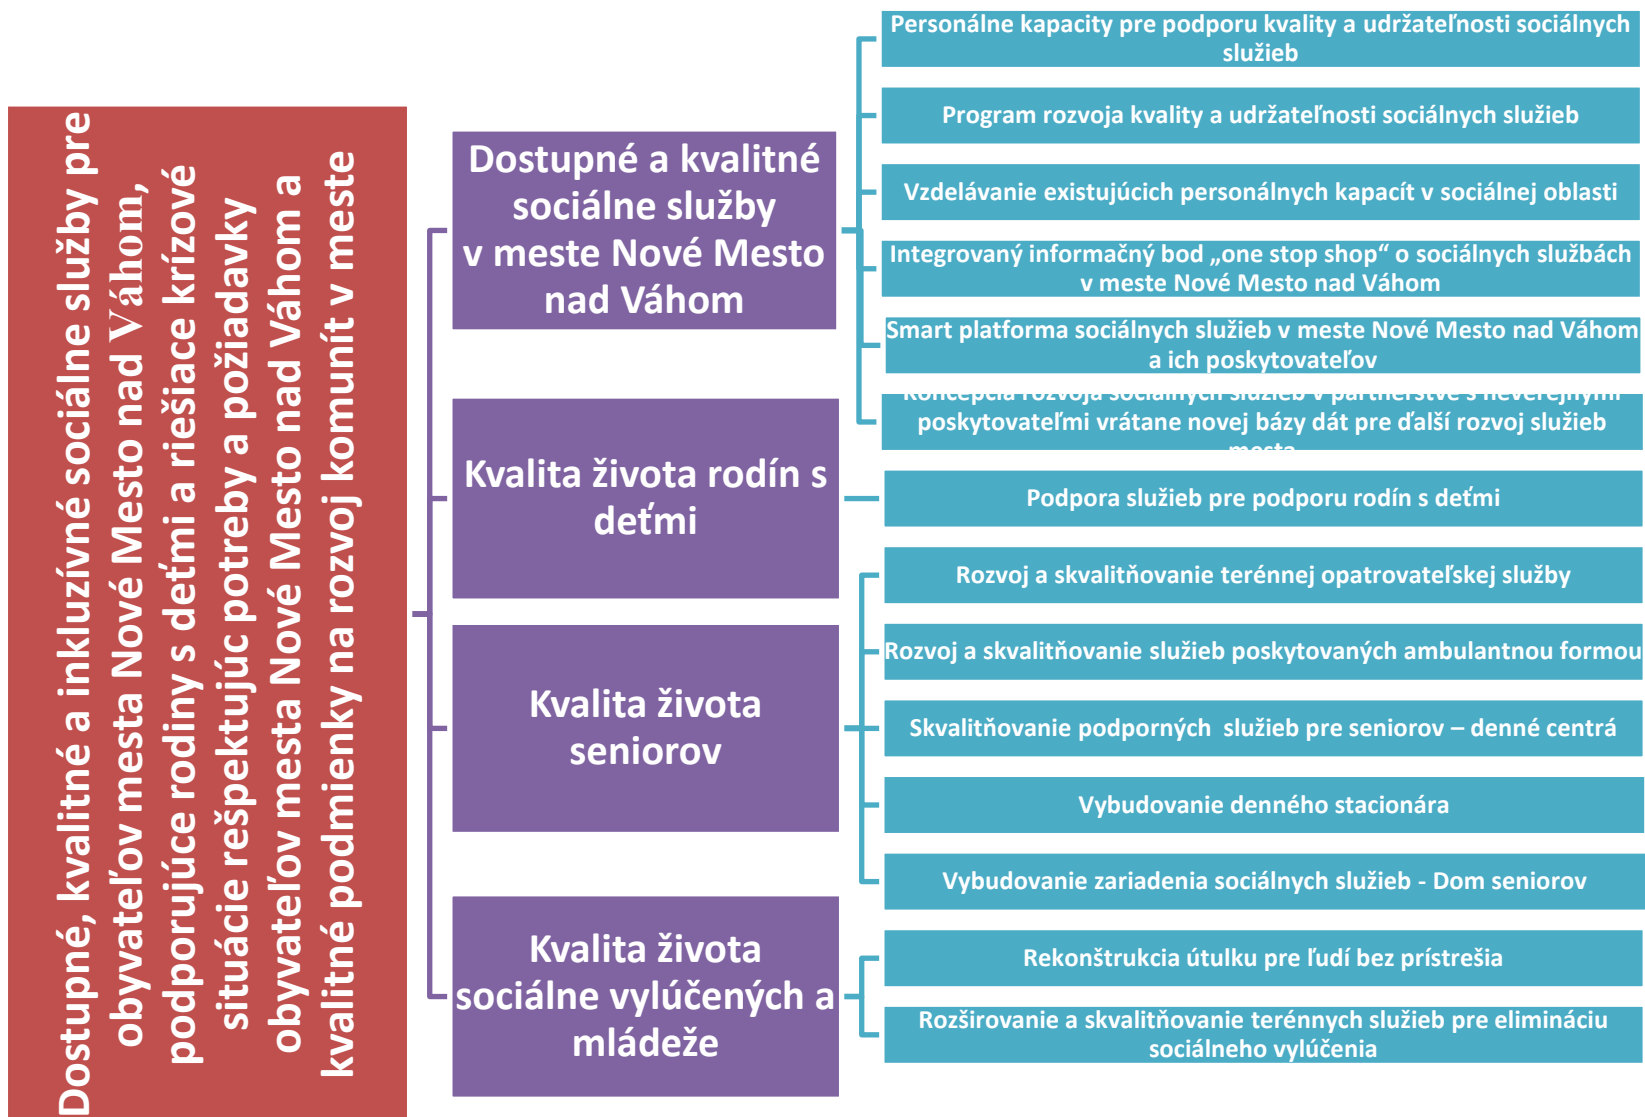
Dostupné, kvalitné a inkluzívne sociálne služby pre obyvateľov mesta Nové Mesto nad Váhom, podporujúce rodiny s deťmi a riešiace krízové situácie rešpektujúc potreby a požiadavky obyvateľov mesta Nové Mesto nad Váhom a kvalitné podmienky na rozvoj komunít v meste

Dostupné a kvalitné sociálne služby v meste Nové Mesto nad Váhom

Personálne kapacity pre podporu kvality a udržateľnosti sociálnych služieb

Program rozvoja kvality a udržateľnosti sociálnych služieb

Vzdelávanie existujúcich personálnych kapacít v sociálnej oblasti

Integrovaný informačný bod „one stop shop“ o sociálnych službách v meste Nové Mesto nad Váhom

Smart platforma sociálnych služieb v meste Nové Mesto nad Váhom a ich poskytovateľov

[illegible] poskytovateľmi vrátane novej bázy dát pre ďalší rozvoj služieb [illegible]

Kvalita života rodín s deťmi

Podpora služieb pre podporu rodín s deťmi

Kvalita života seniorov

Rozvoj a skvalitňovanie terénnej opatrovateľskej služby

Rozvoj a skvalitňovanie služieb poskytovaných ambulantnou formou

Skvalitňovanie podporných služieb pre seniorov – denné centrá

Vybudovanie denného stacionára

Vybudovanie zariadenia sociálnych služieb - Dom seniorov

Kvalita života sociálne vylúčených a mládeže

Rekonštrukcia útulku pre ľudí bez prístrešia

Rozširovanie a skvalitňovanie terénnych služieb pre elimináciu sociálneho vylúčenia